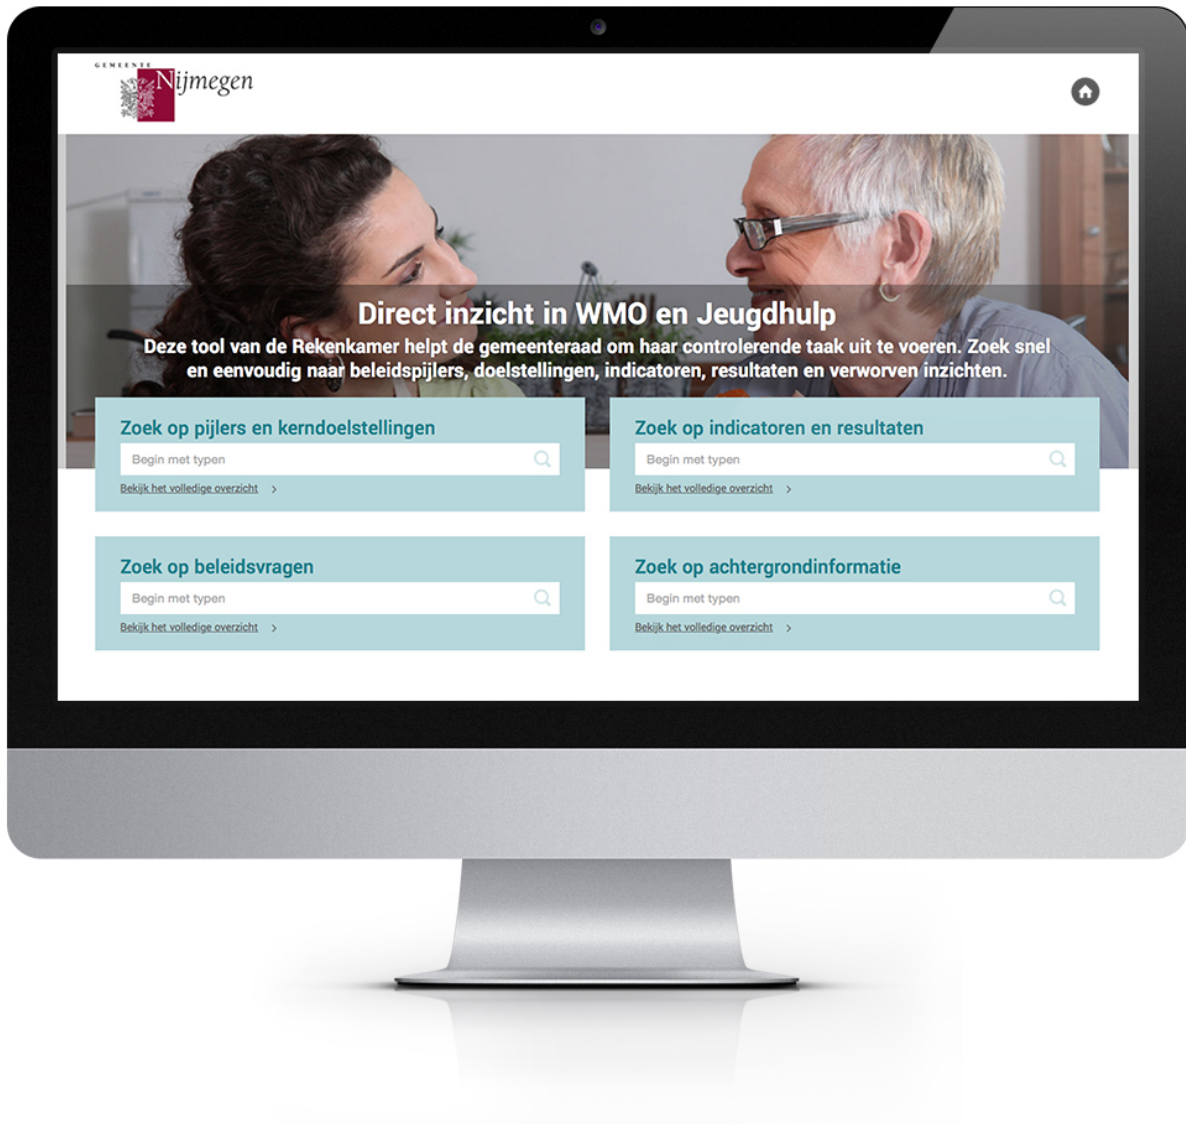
GEMEENTE Nijmegen

Direct inzicht in WMO en Jeugdhulp

Deze tool van de Rekenkamer helpt de gemeenteraad om haar controlerende taak uit te voeren. Zoek snel en eenvoudig naar beleidspijlers, doelstellingen, indicatoren, resultaten en verworven inzichten.

Zoek op pijlers en kerndoelstellingen

Begin met typen

Bekijk het volledige overzicht >

Zoek op indicatoren en resultaten

Begin met typen

Bekijk het volledige overzicht >

Zoek op beleidsvragen

Begin met typen

Bekijk het volledige overzicht >

Zoek op achtergrondinformatie

Begin met typen

Bekijk het volledige overzicht >